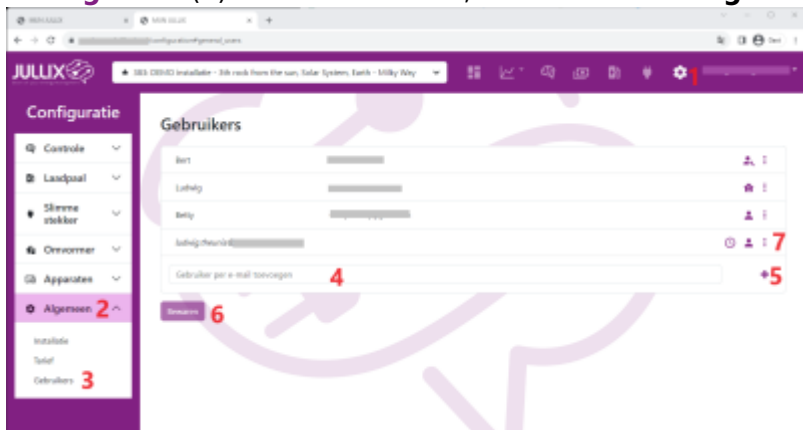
JULLIX

383: DEMO Installatie - 3th rock from the sun, Solar System, Earth - Milky Way

1

Configuratie

Controle

Laadpaal

Slimme stekker

Omvormer

Apparaten

Algemeen 2

Installatie

Tarief

Gebruikers 3

Gebruikers

Bert

Ludwig

Betty

ludwig.heunis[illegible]

7

Gebruiker per e-mail toevoegen 4

+5

Bewaren 6